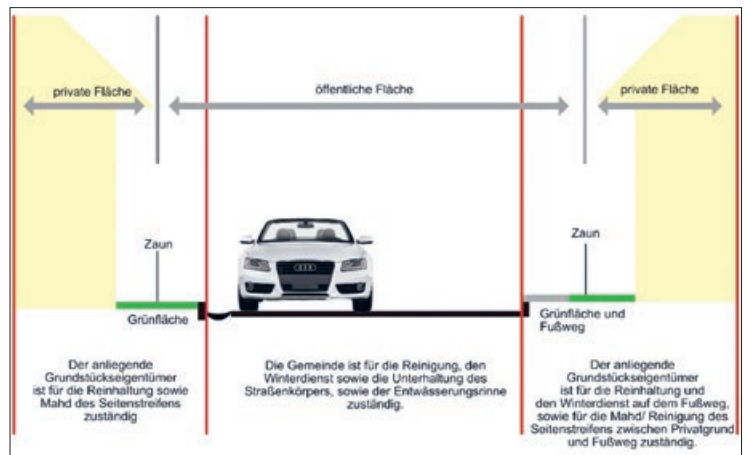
private Fläche

öffentliche Fläche

private Fläche

Zaun

Zaun

Grünfläche

Grünfläche und Fußweg

Der anliegende Grundstückseigentümer ist für die Reinhaltung sowie Mahd des Seitenstreifens zuständig

Die Gemeinde ist für die Reinigung, den Winterdienst sowie die Unterhaltung des Straßenkörpers, sowie der Entwässerungsrinne zuständig.

Der anliegende Grundstückseigentümer ist für die Reinhaltung und den Winterdienst auf dem Fußweg, sowie für die Mahd/ Reinigung des Seitenstreifens zwischen Privatgrund und Fußweg zuständig.